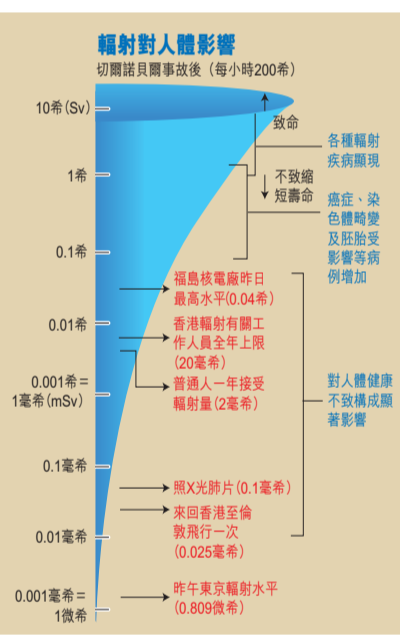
輻射對人體影響
切爾諾貝爾事故後（每小時200希）

10希(Sv)
1希
0.1希
0.01希
0.001希＝1毫希(mSv)
0.1毫希
0.01毫希
0.001毫希＝1微希

致命
各種輻射疾病顯現
不致縮短壽命
癌症、染色體畸變及胚胎受影響等病例增加

福島核電廠昨日最高水平(0.04希)
香港輻射有關工作人員全年上限(20毫希)
普通人一年接受輻射量(2毫希)
對人體健康不致構成顯著影響
照X光肺片(0.1毫希)
來回香港至倫敦飛行一次(0.025毫希)
昨午東京輻射水平(0.809微希)